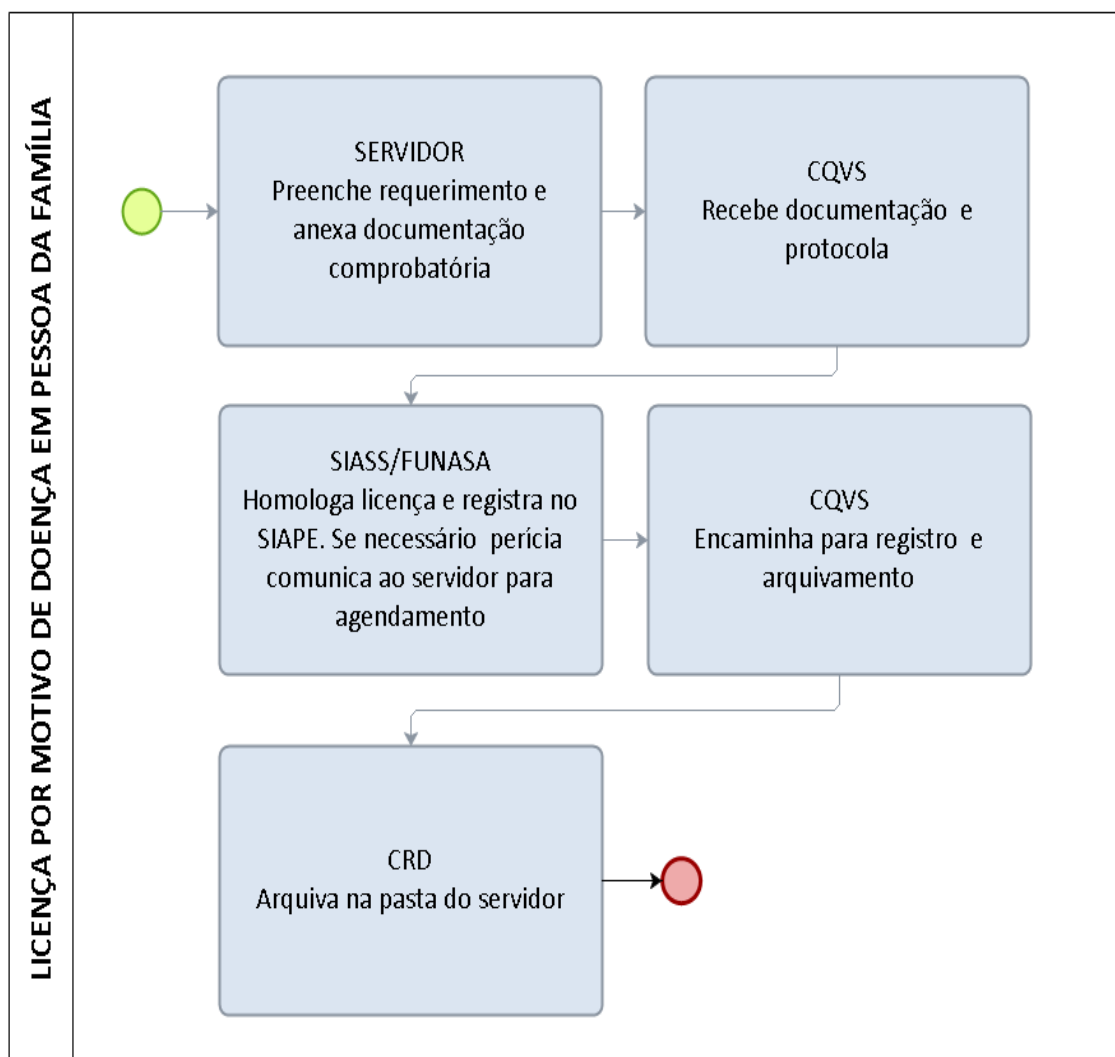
LICENÇA POR MOTIVO DE DOENÇA EM PESSOA DA FAMÍLIA

SERVIDOR
Preenche requerimento e anexa documentação comprobatória

CQVS
Recebe documentação e protocola

SIASS/FUNASA
Homologa licença e registra no SIAPE. Se necessário perícia comunica ao servidor para agendamento

CQVS
Encaminha para registro e arquivamento

CRD
Arquiva na pasta do servidor